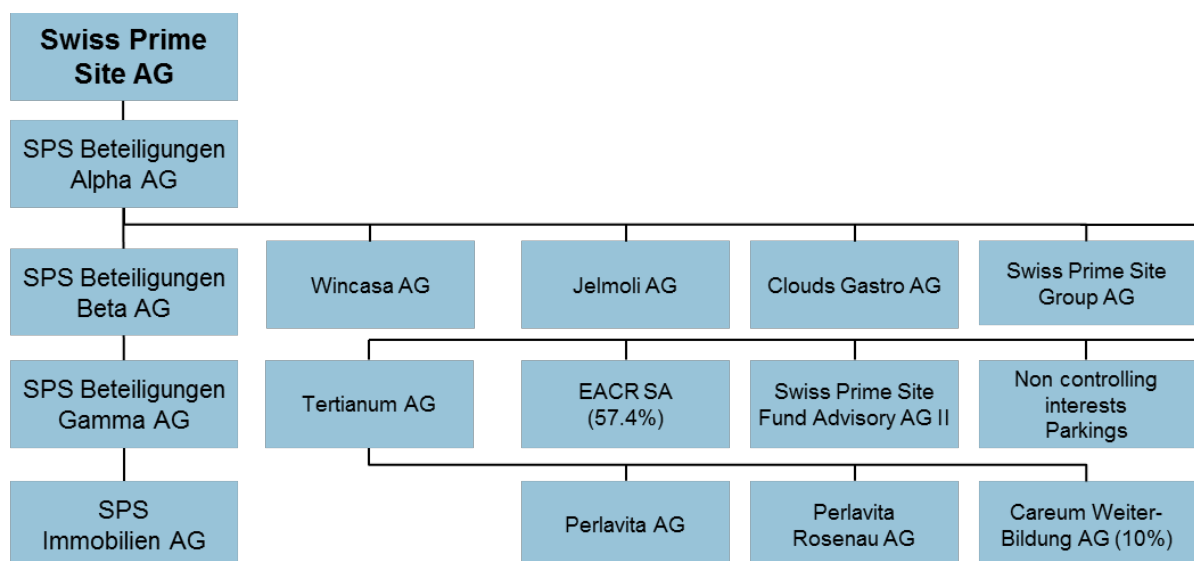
Swiss Prime Site AG

SPS Beteiligungen Alpha AG

SPS Beteiligungen Beta AG

Wincasa AG

Jelmoli AG

Clouds Gastro AG

Swiss Prime Site Group AG

SPS Beteiligungen Gamma AG

Tertianum AG

EACR SA (57.4%)

Swiss Prime Site Fund Advisory AG II

Non controlling interests Parkings

SPS Immobilien AG

Perlavita AG

Perlavita Rosenau AG

Careum Weiter-Bildung AG (10%)